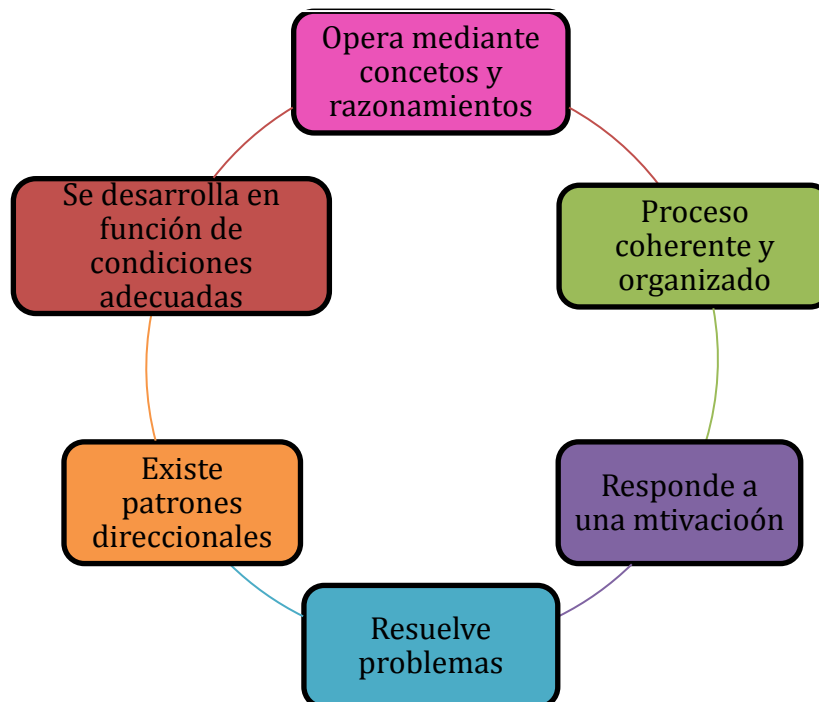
Opera mediante concetos y razonamientos

Proceso coherente y organizado

Responde a una mtivacioón

Resuelve problemas

Existe patrones direccionales

Se desarrolla en función de condiciones adecuadas